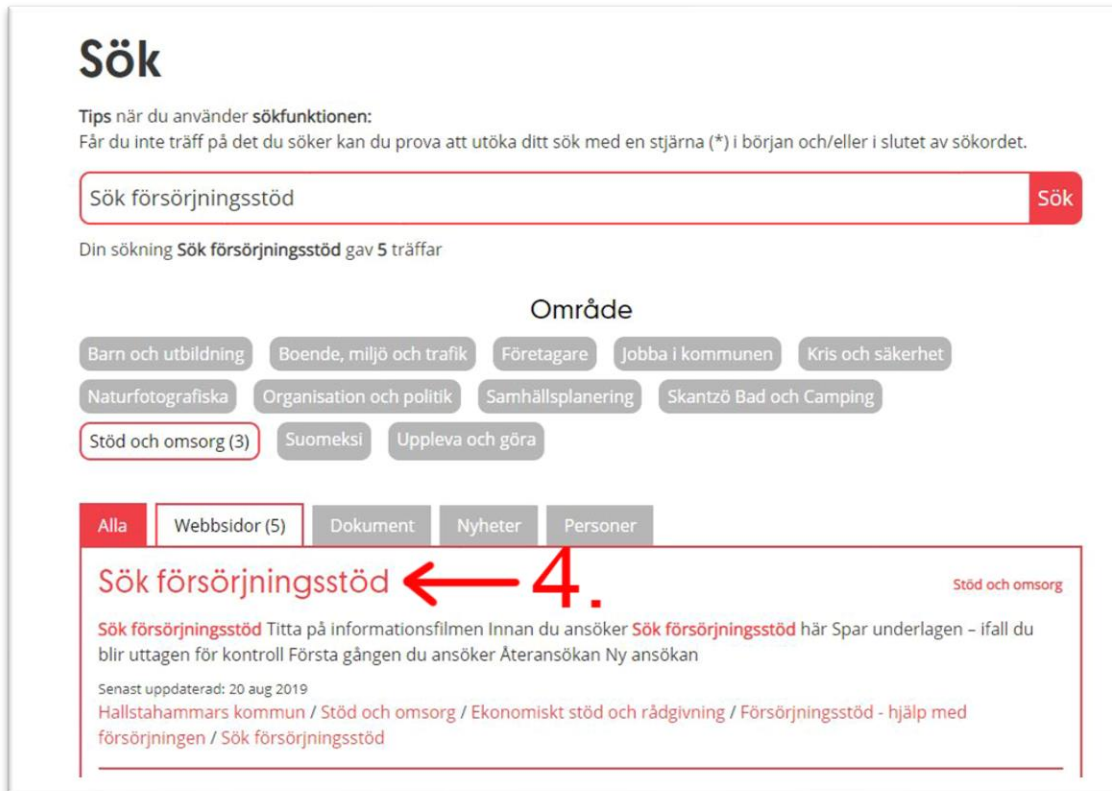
Sök

Tips när du använder sökfunktionen:
Får du inte träff på det du söker kan du prova att utöka ditt sök med en stjärna (*) i början och/eller i slutet av sökordet.

Sök försörjningsstöd

Sök

Din sökning Sök försörjningsstöd gav 5 träffar

Område

Barn och utbildning
Boende, miljö och trafik
Företagare
Jobba i kommunen
Kris och säkerhet
Naturfotografiska
Organisation och politik
Samhällsplanering
Skantzö Bad och Camping
Stöd och omsorg (3)
Suomeksi
Uppleva och göra

Alla
Webbsidor (5)
Dokument
Nyheter
Personer

Sök försörjningsstöd

4.

Stöd och omsorg

Sök försörjningsstöd Titta på informationsfilmen Innan du ansöker Sök försörjningsstöd här Spar underlagen – ifall du blir uttagen för kontroll Första gången du ansöker Återansökan Ny ansökan

Senast uppdaterad: 20 aug 2019
Hallstahammars kommun / Stöd och omsorg / Ekonomiskt stöd och rådgivning / Försörjningsstöd - hjälp med försörjningen / Sök försörjningsstöd